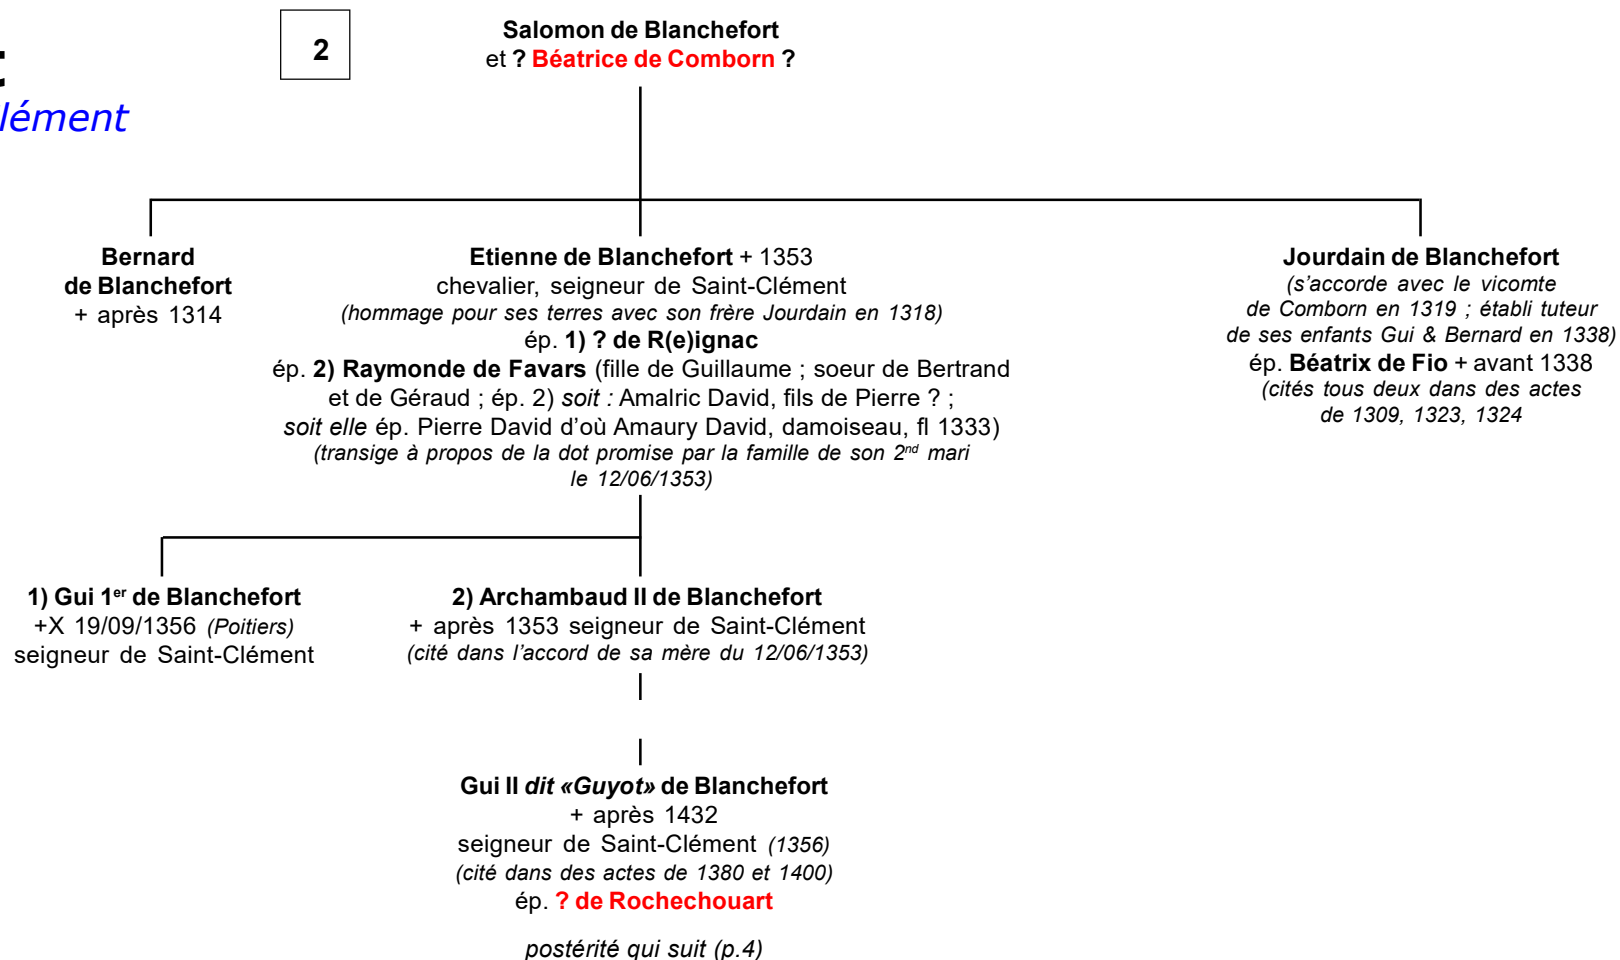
:
lément

2

Salomon de Blanchefort
et ? Béatrice de Comborn ?

Bernard
de Blanchefort
+ après 1314

Etienne de Blanchefort + 1353
chevalier, seigneur de Saint-Clément
(hommage pour ses terres avec son frère Jourdain en 1318)
ép. 1) ? de R(e)ignac
ép. 2) Raymonde de Favars (fille de Guillaume ; soeur de Bertrand et de Géraud ; ép. 2) soit : Amalric David, fils de Pierre ? ; soit elle ép. Pierre David d'où Amaury David, damoiseau, fl 1333)
(transige à propos de la dot promise par la famille de son 2$^{nd}$ mari le 12/06/1353)

Jourdain de Blanchefort
(s'accorde avec le vicomte de Comborn en 1319 ; établi tuteur de ses enfants Gui & Bernard en 1338)
ép. Béatrix de Fio + avant 1338
(cités tous deux dans des actes de 1309, 1323, 1324

1) Gui 1$^{er}$ de Blanchefort
+X 19/09/1356 (Poitiers)
seigneur de Saint-Clément

2) Archambaud II de Blanchefort
+ après 1353 seigneur de Saint-Clément
(cité dans l'accord de sa mère du 12/06/1353)

Gui II dit «Guyot» de Blanchefort
+ après 1432
seigneur de Saint-Clément (1356)
(cité dans des actes de 1380 et 1400)
ép. ? de Rochechouart

postérité qui suit (p.4)